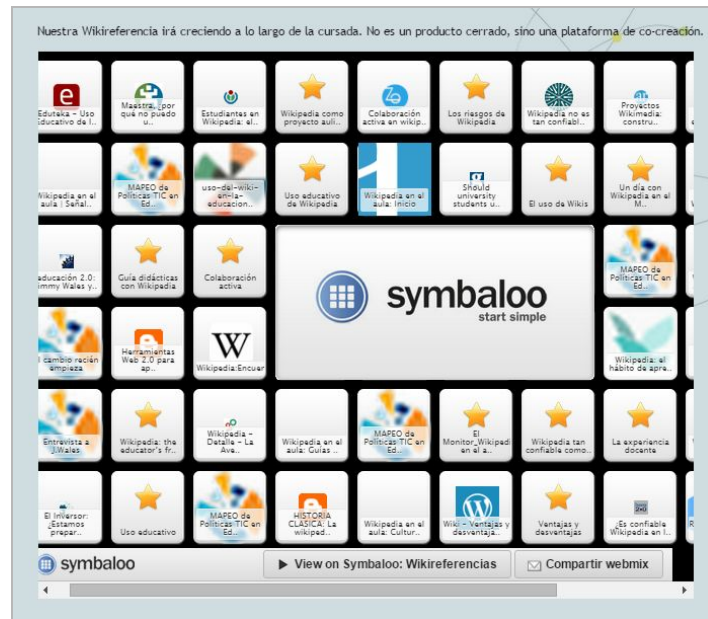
Nuestra Wikireferencia irá creciendo a lo largo de la cursada. No es un producto cerrado, sino una plataforma de co-creación.

Eduteka - Uso Educativo de l...
Maestra, ¿por qué no puedo u...
Estudiantes en Wikipedia: el...
Wikipedia como proyecto auli...
Colaboración activa en wikip...
Los riesgos de Wikipedia
Wikipedia no es tan confiabl...
Proyectos Wikimedia: constru...

Wikipedia en el aula | Señal...
MAPEO de Políticas TIC en Ed...
uso-del-wiki-en-la-educacion...
Uso educativo de Wikipedia
Wikipedia en el aula: Inicio
Should university students u...
El uso de Wikis
Un día con Wikipedia en el M...

Educación 2.0: Jimmy Wales y...
Guía didácticas con Wikipedia
Colaboración activa
symbaloo
start simple
MAPEO de Políticas TIC en Ed...

El cambio recién empieza
Herramientas Web 2.0 para ap...
W
Wikipedia:Encuer
Wikipedia: el hábito de apre...

Entrevista a J.Wales
Wikipedia: the educator's fr...
Wikipedia - Detalle - La Ave...
Wikipedia en el aula: Guías ...
MAPEO de Políticas TIC en Ed...
El Monitor_Wikipedi en el a...
Wikipedia tan confiable como...
La experiencia docente

El Inversor: ¿Estamos prepar...
Uso educativo
MAPEO de Políticas TIC en Ed...
HISTORIA CLÁSICA: La wikiped...
Wikipedia en el aula: Cultur...
Wiki - Ventajas y desventaja...
Ventajas y desventajas
¿Es confiable Wikipedia en la ...

symbaloo
View on Symbaloo: Wikireferencias
Compartir webmix